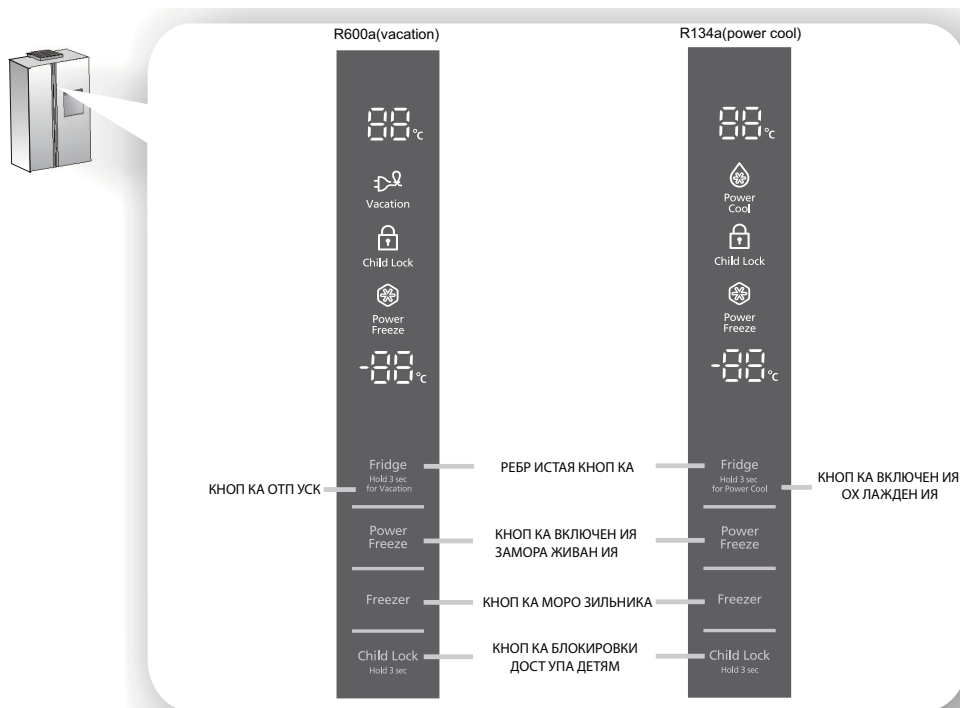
R600a(vacation)

88°c

Vacation

Child Lock

Power Freeze

-88°c

Fridge
Hold 3 sec for Vacation

Power Freeze

Freezer

Child Lock
Hold 3 sec

R134a(power cool)

88°c

Power Cool

Child Lock

Power Freeze

-88°c

Fridge
Hold 3 sec for Power Cool

Power Freeze

Freezer

Child Lock
Hold 3 sec

КНОП КА ОТП УСК

РЕБР ИСТАЯ КНОП КА

КНОП КА ВКЛЮЧЕН ИЯ ОХ ЛАЖДЕН ИЯ

КНОП КА ВКЛЮЧЕН ИЯ ЗАМОРА ЖИВАН ИЯ

КНОП КА МОРО ЗИЛЬНИКА

КНОП КА БЛОКИРОВКИ ДОСТ УПА ДЕТЯМ